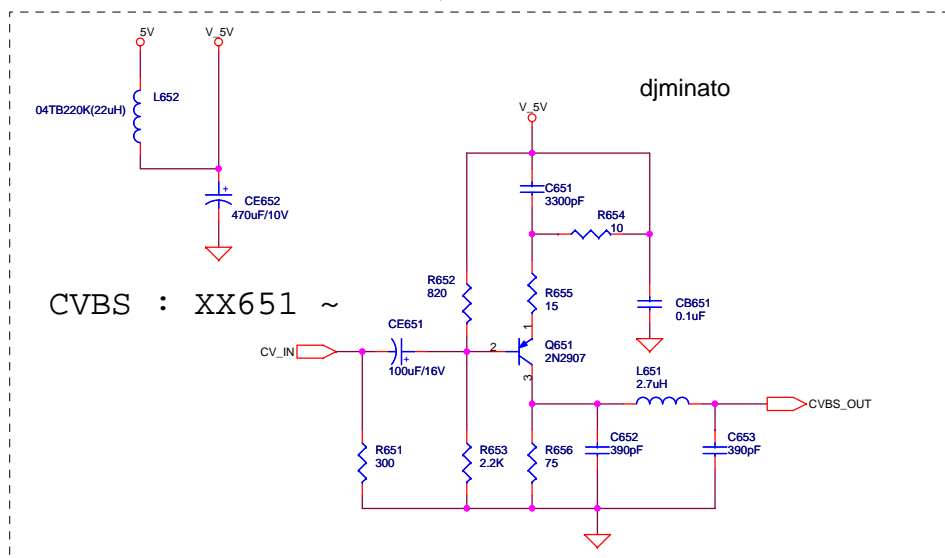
5V
V_5V
L652
04TB220K(22uH)
CE652
470uF/10V
djminato
V_5V
C651
3300pF
R654
10
R652
820
R655
15
CB651
0.1uF
CVBS : XX651 ~
CE651
100uF/16V
CV_IN
2
1
Q651
2N2907
3
L651
2.7uH
CVBS_OUT
R651
300
R653
2.2K
R656
75
C652
390pF
C653
390pF